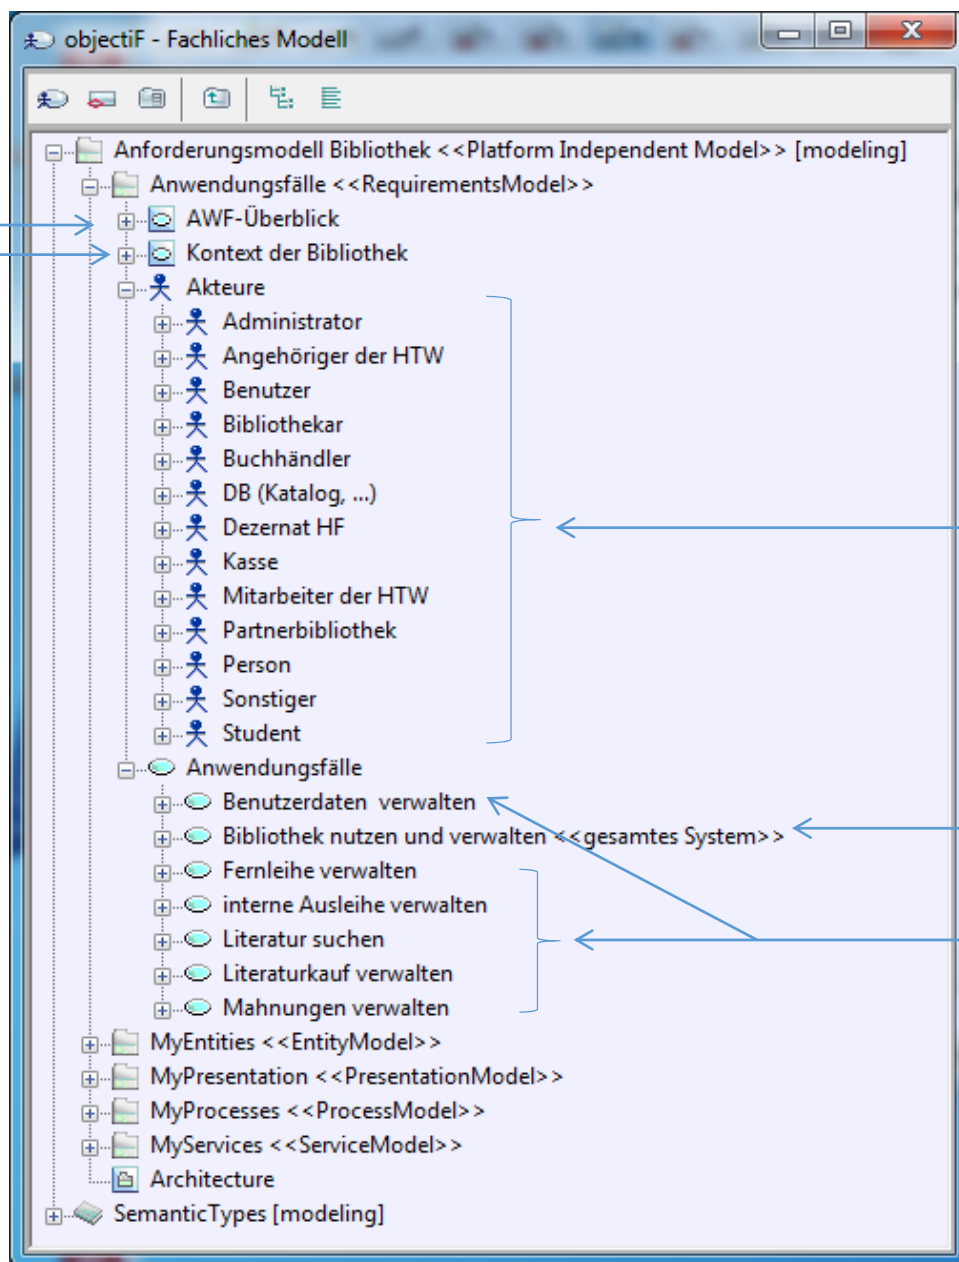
objectiF - Fachliches Modell

Anforderungsmodell Bibliothek <<Platform Independent Model>> [modeling]
Anwendungsfälle <<RequirementsModel>>
AWF-Überblick
Kontext der Bibliothek
Akteure
Administrator
Angehöriger der HTW
Benutzer
Bibliothekar
Buchhändler
DB (Katalog, ...)
Dezernat HF
Kasse
Mitarbeiter der HTW
Partnerbibliothek
Person
Sonstiger
Student
Anwendungsfälle
Benutzerdaten verwalten
Bibliothek nutzen und verwalten <<gesamtes System>>
Fernleihe verwalten
interne Ausleihe verwalten
Literatur suchen
Literaturkauf verwalten
Mahnungen verwalten
MyEntities <<EntityModel>>
MyPresentation <<PresentationModel>>
MyProcesses <<ProcessModel>>
MyServices <<ServiceModel>>
Architecture
SemanticTypes [modeling]